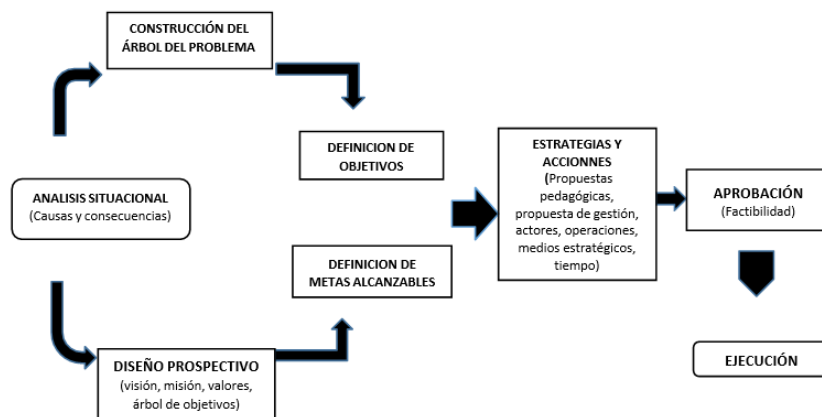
CONSTRUCCIÓN DEL ÁRBOL DEL PROBLEMA

DEFINICION DE OBJETIVOS

ANALISIS SITUACIONAL
(Causas y consecuencias)

DEFINICION DE METAS ALCANZABLES

DISEÑO PROSPECTIVO
(visión, misión, valores, árbol de objetivos)

ESTRATEGIAS Y ACCIONNES
(Propuestas pedagógicas, propuesta de gestión, actores, operaciones, medios estratégicos, tiempo)

APROBACIÓN
(Factibilidad)

EJECUCIÓN